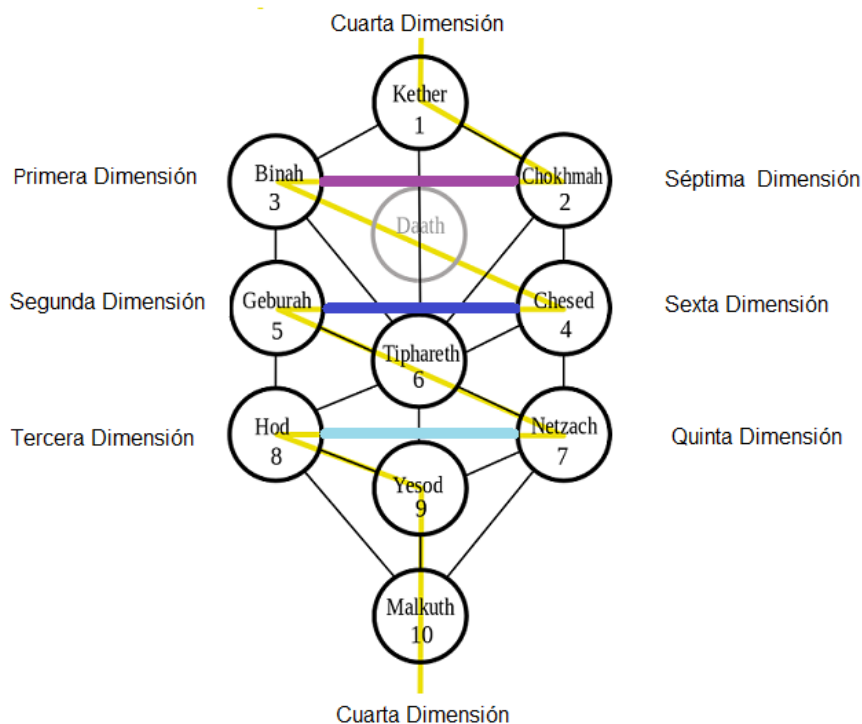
Cuarta Dimensión

Kether
1

Primera Dimensión

Binah
3

Chokhmah
2

Séptima Dimensión

Daath

Segunda Dimensión

Geburah
5

Chesed
4

Sexta Dimensión

Tiphareth
6

Tercera Dimensión

Hod
8

Netzach
7

Quinta Dimensión

Yesod
9

Malkuth
10

Cuarta Dimensión